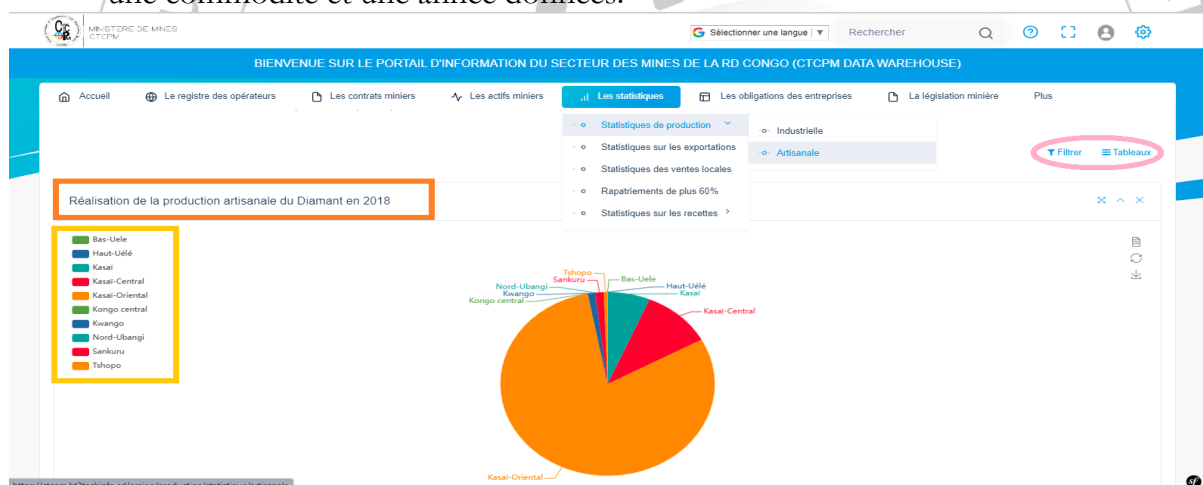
MINISTERE DE MINES
CTCPM

Sélectionner une langue ▼ Rechercher

BIENVENUE SUR LE PORTAIL D'INFORMATION DU SECTEUR DES MINES DE LA RD CONGO (CTCPM DATA WAREHOUSE)

Accueil Le registre des opérateurs Les contrats miniers Les actifs miniers Les statistiques Les obligations des entreprises La législation minière Plus

Statistiques de production
Statistiques sur les exportations
Statistiques des ventes locales
Rapatriements de plus 60%
Statistiques sur les recettes

Industrielle
Artisanale

Filtrer Tableaux

Réalisation de la production artisanale du Diamant en 2018

Bas-Uele
Haut-Uélé
Kasaï
Kasaï-Central
Kasaï-Oriental
Kongo central
Kwango
Nord-Ubangi
Sankuru
Tshopo

Tshopo
Sankuru
Nord-Ubangi
Kwango
Kongo central
Bas-Uele
Haut-Uélé
Kasaï
Kasaï-Central
Kasaï-Oriental